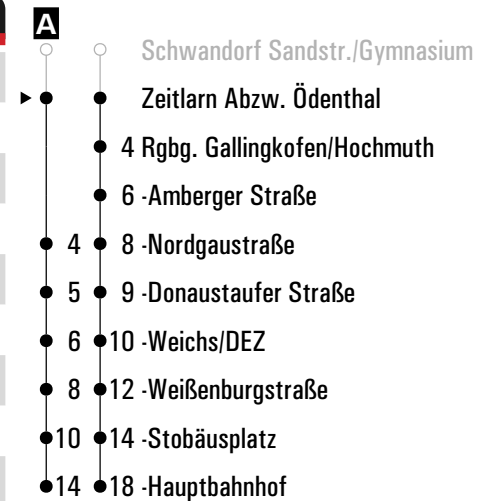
A

Schwandorf Sandstr./Gymnasium

Zeitlarn Abzw. Ödenthal

4 Rgbg. Gallingkofen/Hochmuth

6 -Amberger Straße

4 8 -Nordgaustraße

5 9 -Donaustaufer Straße

6 10 -Weichs/DEZ

8 12 -Weißenburgstraße

10 14 -Stobäusplatz

14 18 -Hauptbahnhof